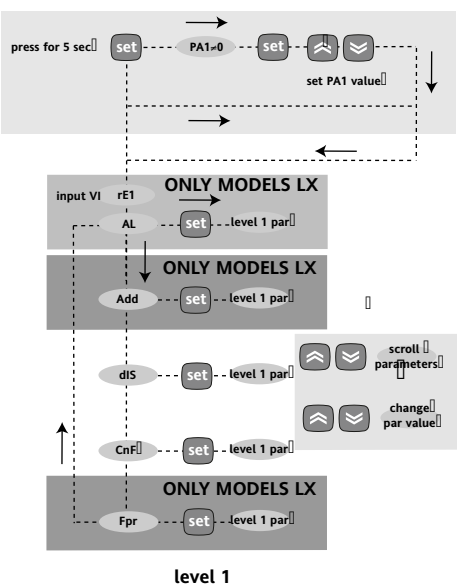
press for 5 sec

set

PA1=0

set

set PA1 value

input VI

rE1

ONLY MODELS LX

AL

set

level 1 par

ONLY MODELS LX

Add

set

level 1 par

dIS

set

level 1 par

scroll parameters

change par value

CnF

set

level 1 par

ONLY MODELS LX

Fpr

set

level 1 par

level 1